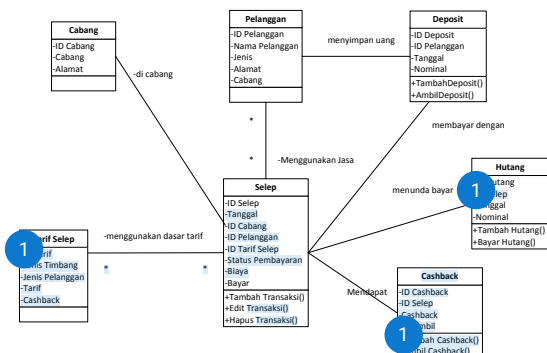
Cabang
-ID Cabang
-Cabang
-Alamat

-di cabang

Pelanggan
-ID Pelanggan
-Nama Pelanggan
-Jenis
-Alamat
-Cabang

menyimpan uang

Deposit
-ID Deposit
-ID Pelanggan
-Tanggal
-Nominal
+TambahDeposit()
+AmbilDeposit()

membayar dengan

*

*

-Menggunakan Jasa

Hutang
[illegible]utang
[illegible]elep
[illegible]nggal
-Nominal
+Tambah Hutang()
+Bayar Hutang()

menunda bayar

1

Selep
-ID Selep
-Tanggal
-ID Cabang
-ID Pelanggan
-ID Tarif Selep
-Status Pembayaran
-Biaya
-Bayar
+Tambah Transaksi()
+Edit Transaksi()
+Hapus Transaksi()

1

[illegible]rif Selep
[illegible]arif
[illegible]enis Timbang
-Jenis Pelanggan
-Tarif
-Cashback

-menggunakan dasar tarif

*

*

Mendapat

Cashback
-ID Cashback
-ID Selep
-Cashback
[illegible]mbil
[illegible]bah Cashback()
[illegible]mbil Cashback()

1